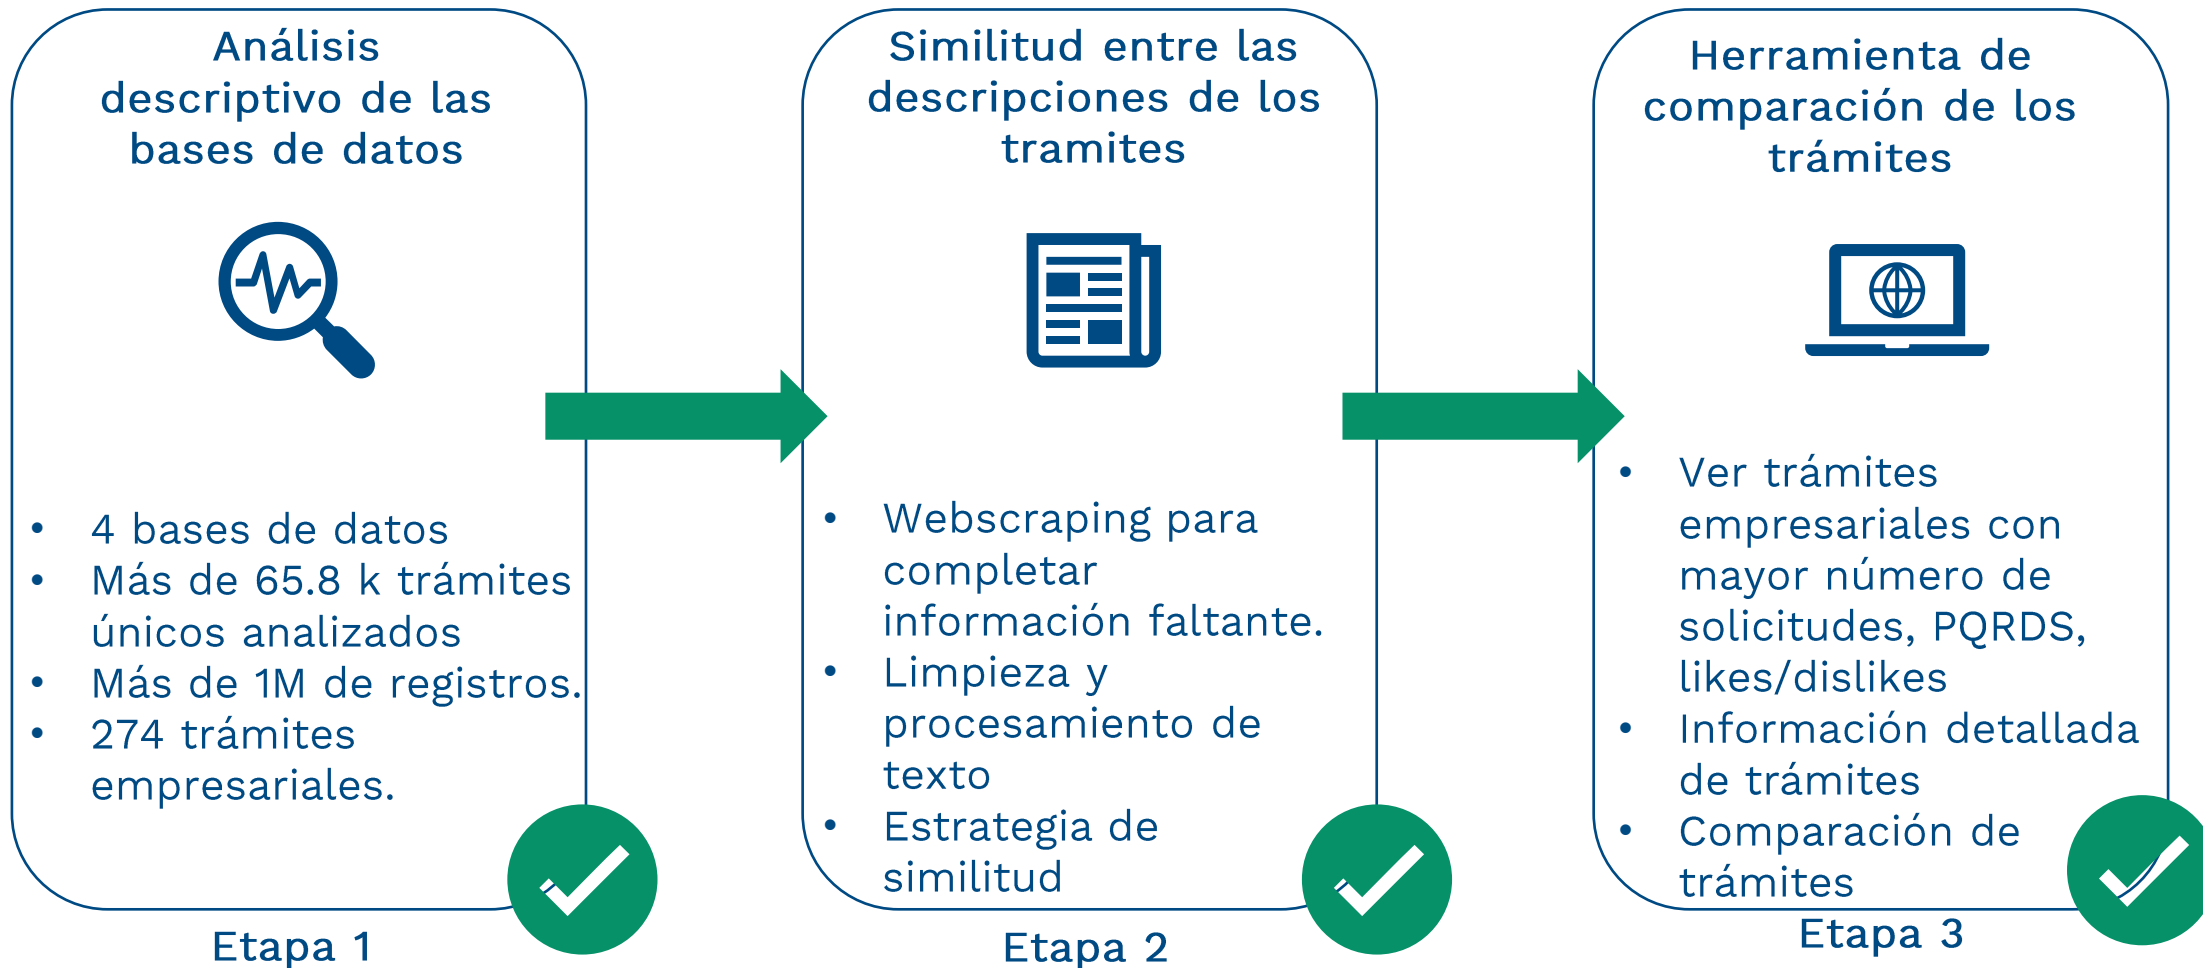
Análisis descriptivo de las bases de datos

- 4 bases de datos
- Más de 65.8 k trámites únicos analizados
- Más de 1M de registros.
- 274 trámites empresariales.

Etapa 1

Similitud entre las descripciones de los tramites

- Webscraping para completar información faltante.
- Limpieza y procesamiento de texto
- Estrategia de similitud

Etapa 2

Herramienta de comparación de los trámites

- Ver trámites empresariales con mayor número de solicitudes, PQRDS, likes/dislikes
- Información detallada de trámites
- Comparación de trámites

Etapa 3